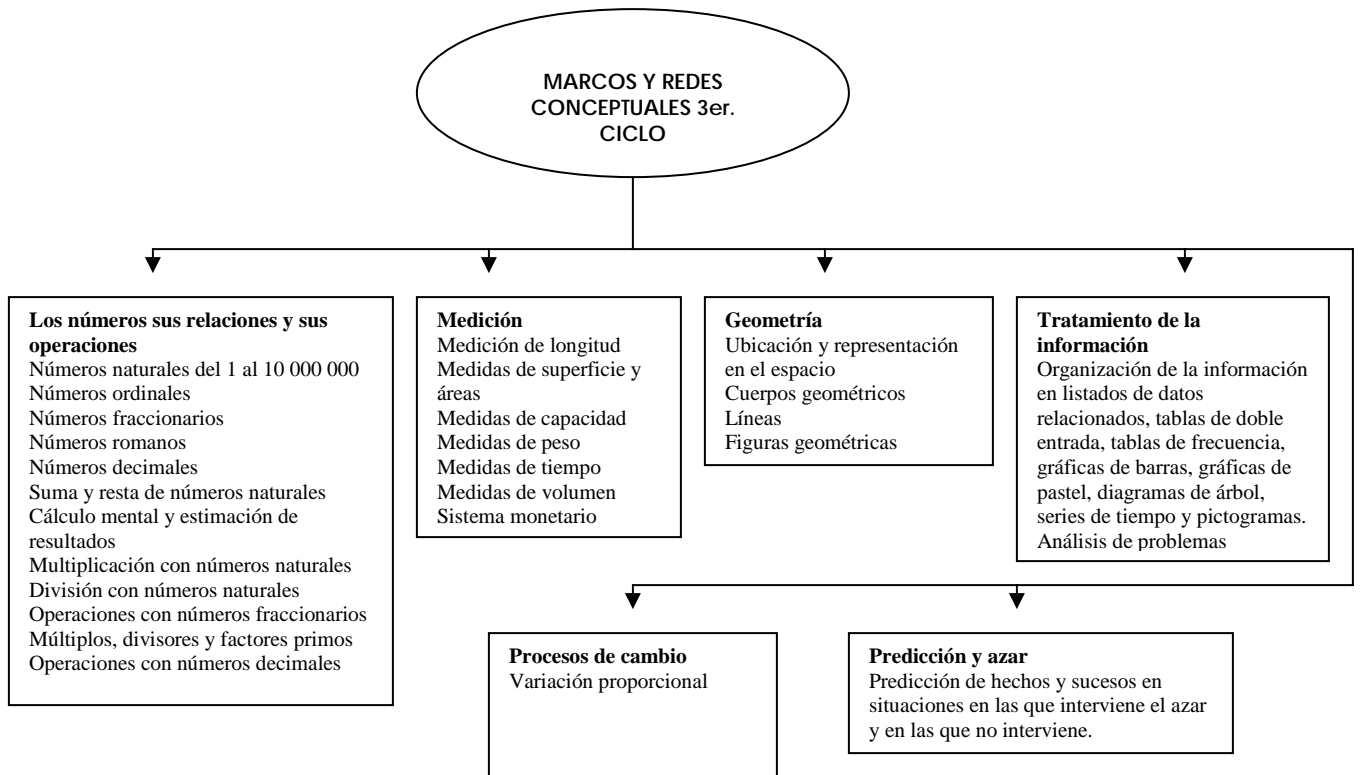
MARCOS Y REDES CONCEPTUALES 3er. CICLO

Los números sus relaciones y sus operaciones
Números naturales del 1 al 10 000 000
Números ordinales
Números fraccionarios
Números romanos
Números decimales
Suma y resta de números naturales
Cálculo mental y estimación de resultados
Multiplicación con números naturales
División con números naturales
Operaciones con números fraccionarios
Múltiplos, divisores y factores primos
Operaciones con números decimales

Medición
Medición de longitud
Medidas de superficie y áreas
Medidas de capacidad
Medidas de peso
Medidas de tiempo
Medidas de volumen
Sistema monetario

Geometría
Ubicación y representación en el espacio
Cuerpos geométricos
Líneas
Figuras geométricas

Tratamiento de la información
Organización de la información en listados de datos relacionados, tablas de doble entrada, tablas de frecuencia, gráficas de barras, gráficas de pastel, diagramas de árbol, series de tiempo y pictogramas.
Análisis de problemas

Procesos de cambio
Variación proporcional

Predicción y azar
Predicción de hechos y sucesos en situaciones en las que interviene el azar y en las que no interviene.